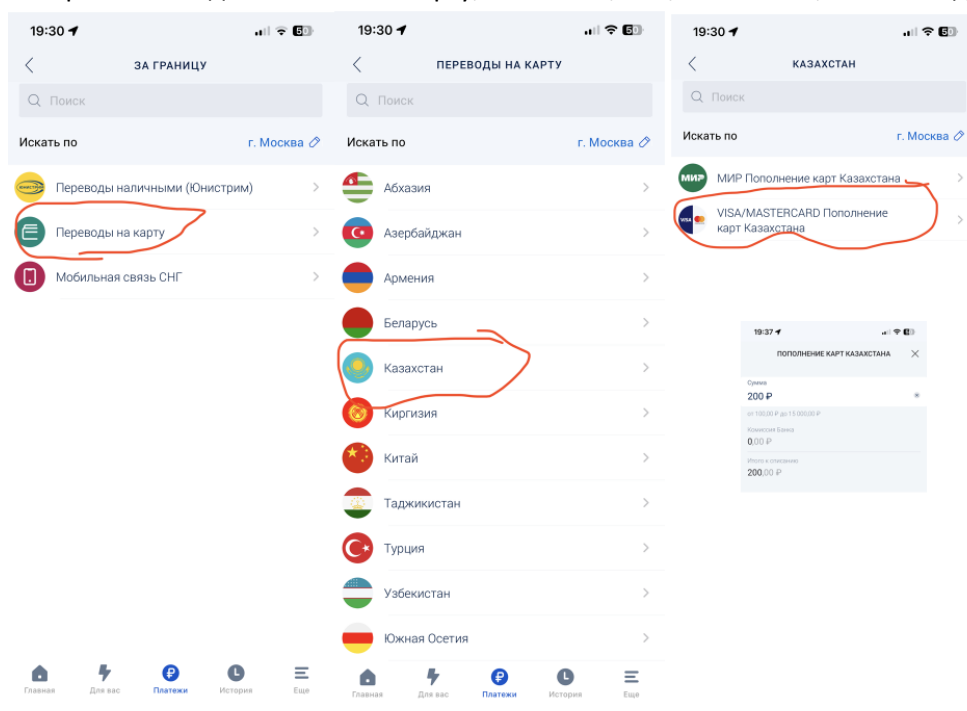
19:30 50

ЗА ГРАНИЦУ

Поиск

Искать по г. Москва

ЮНИСТРИМ Переводы наличными (Юнистрим)

Переводы на карту

Мобильная связь СНГ

Главная Для вас Платежи История Еще

19:30 50

ПЕРЕВОДЫ НА КАРТУ

Поиск

Искать по г. Москва

Абхазия

Азербайджан

Армения

Беларусь

Казахстан

Киргизия

Китай

Таджикистан

Турция

Узбекистан

Южная Осетия

Главная Для вас Платежи История Еще

19:30 50

КАЗАХСТАН

Поиск

Искать по г. Москва

МИР МИР Пополнение карт Казахстана

VISA VISA/MASTERCARD Пополнение карт Казахстана

19:37

ПОПОЛНЕНИЕ КАРТ КАЗАХСТАНА

Сумма

200 ₽

от 100,00 ₽ до 15 000,00 ₽

Комиссия Банка

0,00 ₽

Итого к списанию

200,00 ₽